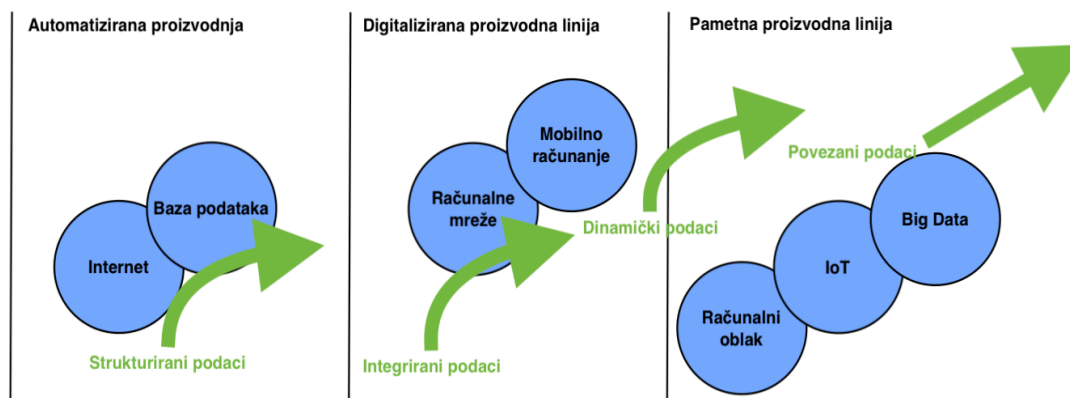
Automatizirana proizvodnja

Baza podataka

Internet

Strukturirani podaci

Digitalizirana proizvodna linija

Mobilno računanje

Računalne mreže

Integrirani podaci

Dinamički podaci

Pametna proizvodna linija

Povezani podaci

Big Data

IoT

Računalni oblak